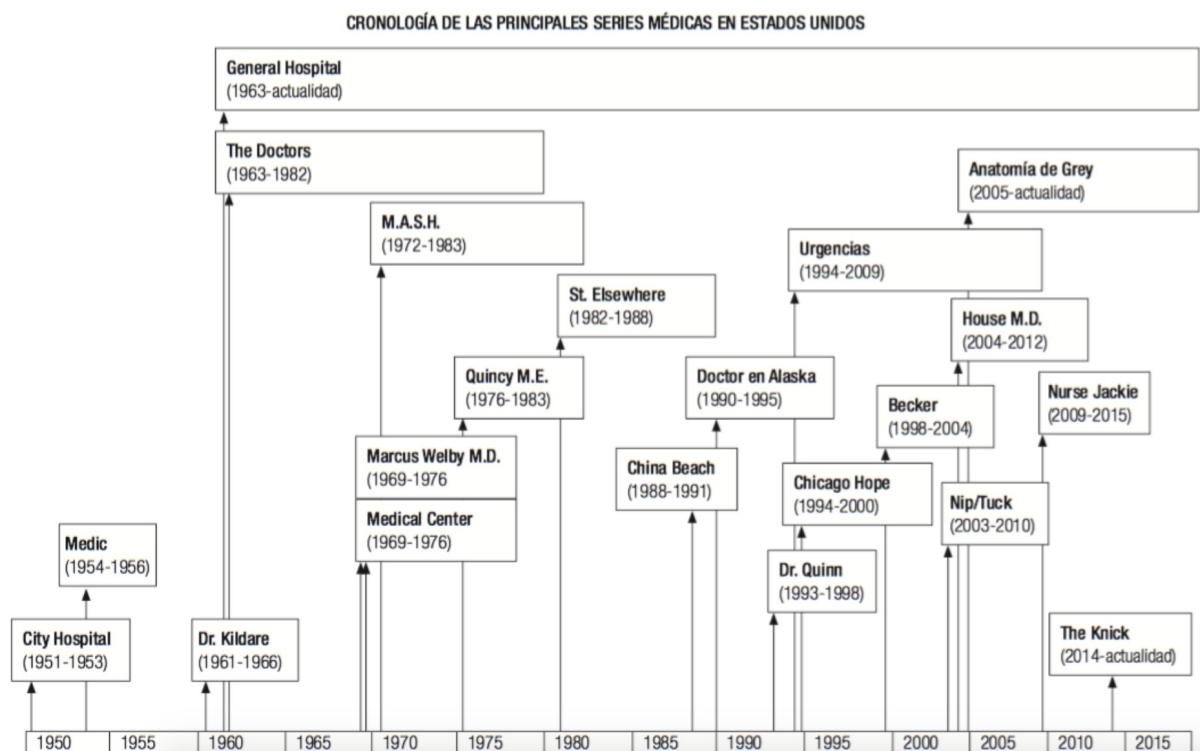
CRONOLOGÍA DE LAS PRINCIPALES SERIES MÉDICAS EN ESTADOS UNIDOS

General Hospital
(1963-actualidad)

The Doctors
(1963-1982)

Anatomía de Grey
(2005-actualidad)

M.A.S.H.
(1972-1983)

Urgencias
(1994-2009)

St. Elsewhere
(1982-1988)

House M.D.
(2004-2012)

Quincy M.E.
(1976-1983)

Doctor en Alaska
(1990-1995)

Becker
(1998-2004)

Nurse Jackie
(2009-2015)

Marcus Welby M.D.
(1969-1976)

China Beach
(1988-1991)

Chicago Hope
(1994-2000)

Medical Center
(1969-1976)

Nip/Tuck
(2003-2010)

Medic
(1954-1956)

Dr. Quinn
(1993-1998)

City Hospital
(1951-1953)

Dr. Kildare
(1961-1966)

The Knick
(2014-actualidad)

| 1950 | 1955 | 1960 | 1965 | 1970 | 1975 | 1980 | 1985 | 1990 | 1995 | 2000 | 2005 | 2010 | 2015 |
|---|---|---|---|---|---|---|---|---|---|---|---|---|---|